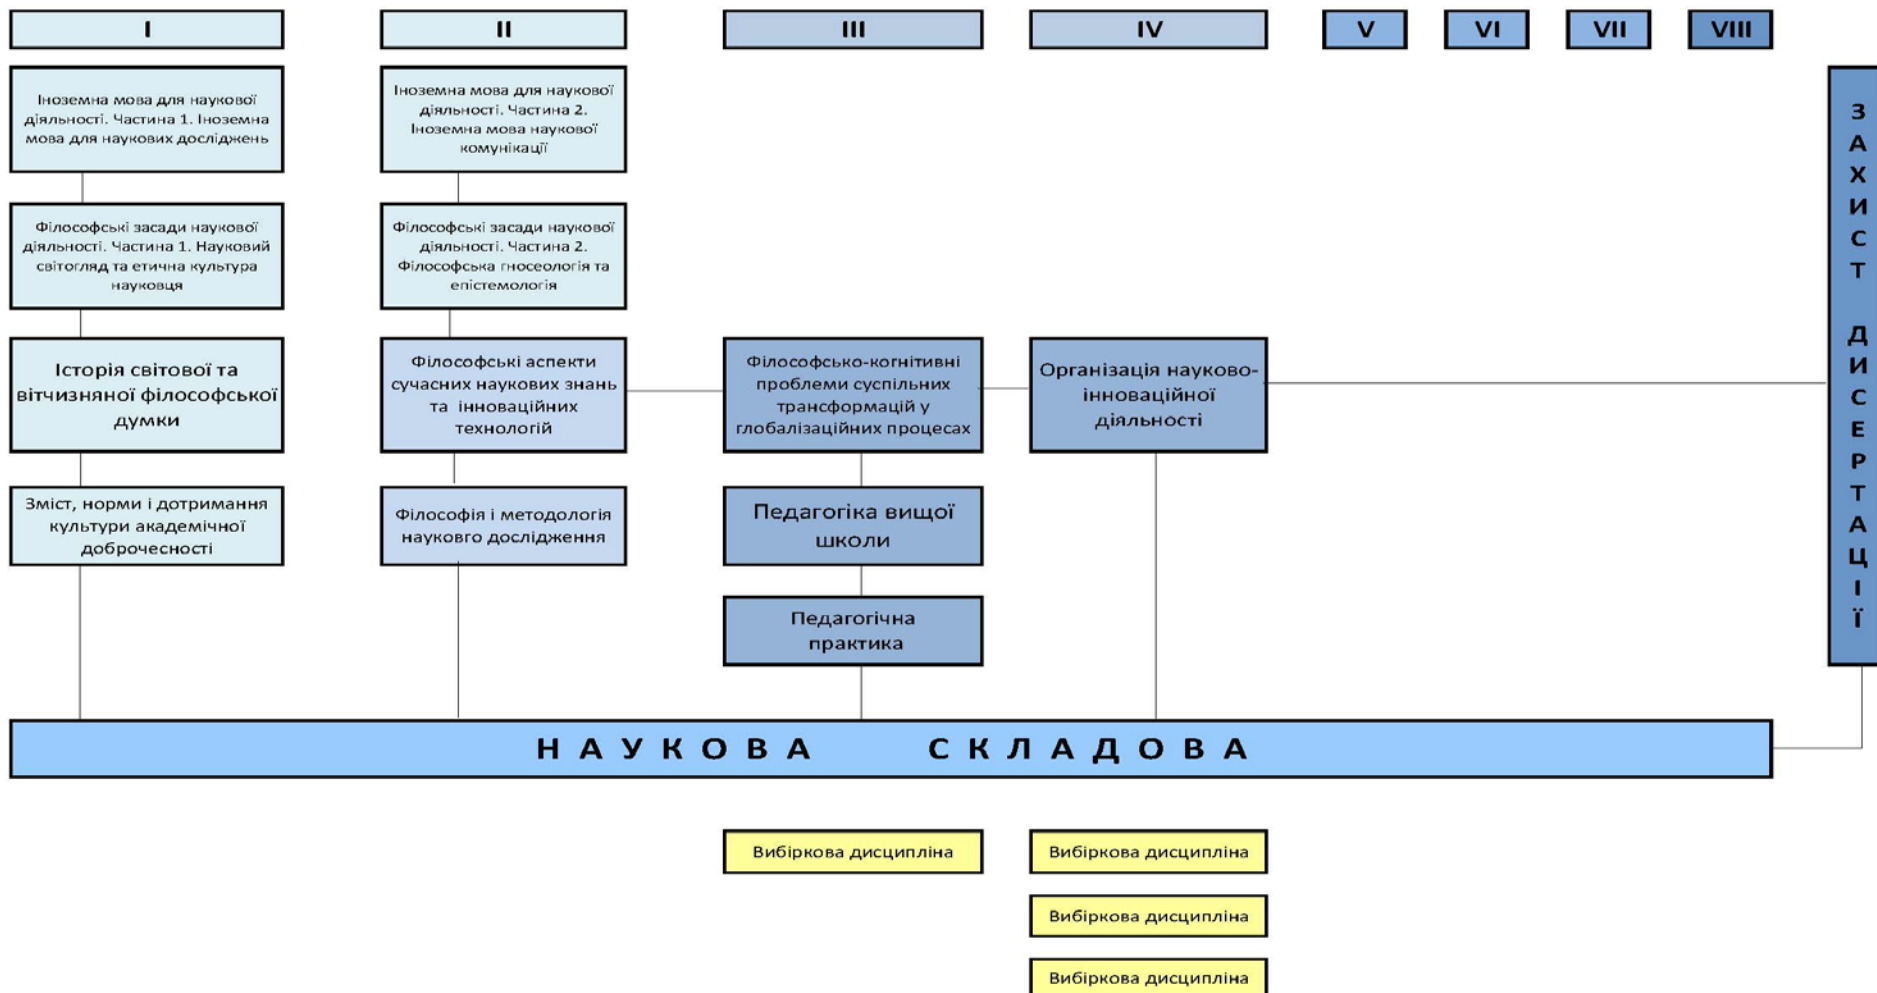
I

II

III

IV

V

VI

VII

VIII

Іноземна мова для наукової діяльності. Частина 1. Іноземна мова для наукових досліджень

Філософські засади наукової діяльності. Частина 1. Науковий світогляд та етична культура науковця

Історія світової та вітчизняної філософської думки

Зміст, норми і дотримання культури академічної доброчесності

Іноземна мова для наукової діяльності. Частина 2. Іноземна мова наукової комунікації

Філософські засади наукової діяльності. Частина 2. Філософська гносеологія та епістемологія

Філософські аспекти сучасних наукових знань та інноваційних технологій

Філософія і методологія науковго дослідження

Філософсько-когнітивні проблеми суспільних трансформацій у глобалізаційних процесах

Педагогіка вищої школи

Педагогічна практика

Організація науково-інноваційної діяльності

ЗАХИСТ ДИСЕРТАЦІЇ

НАУКОВА СКЛАДОВА

Вибіркова дисципліна

Вибіркова дисципліна

Вибіркова дисципліна

Вибіркова дисципліна